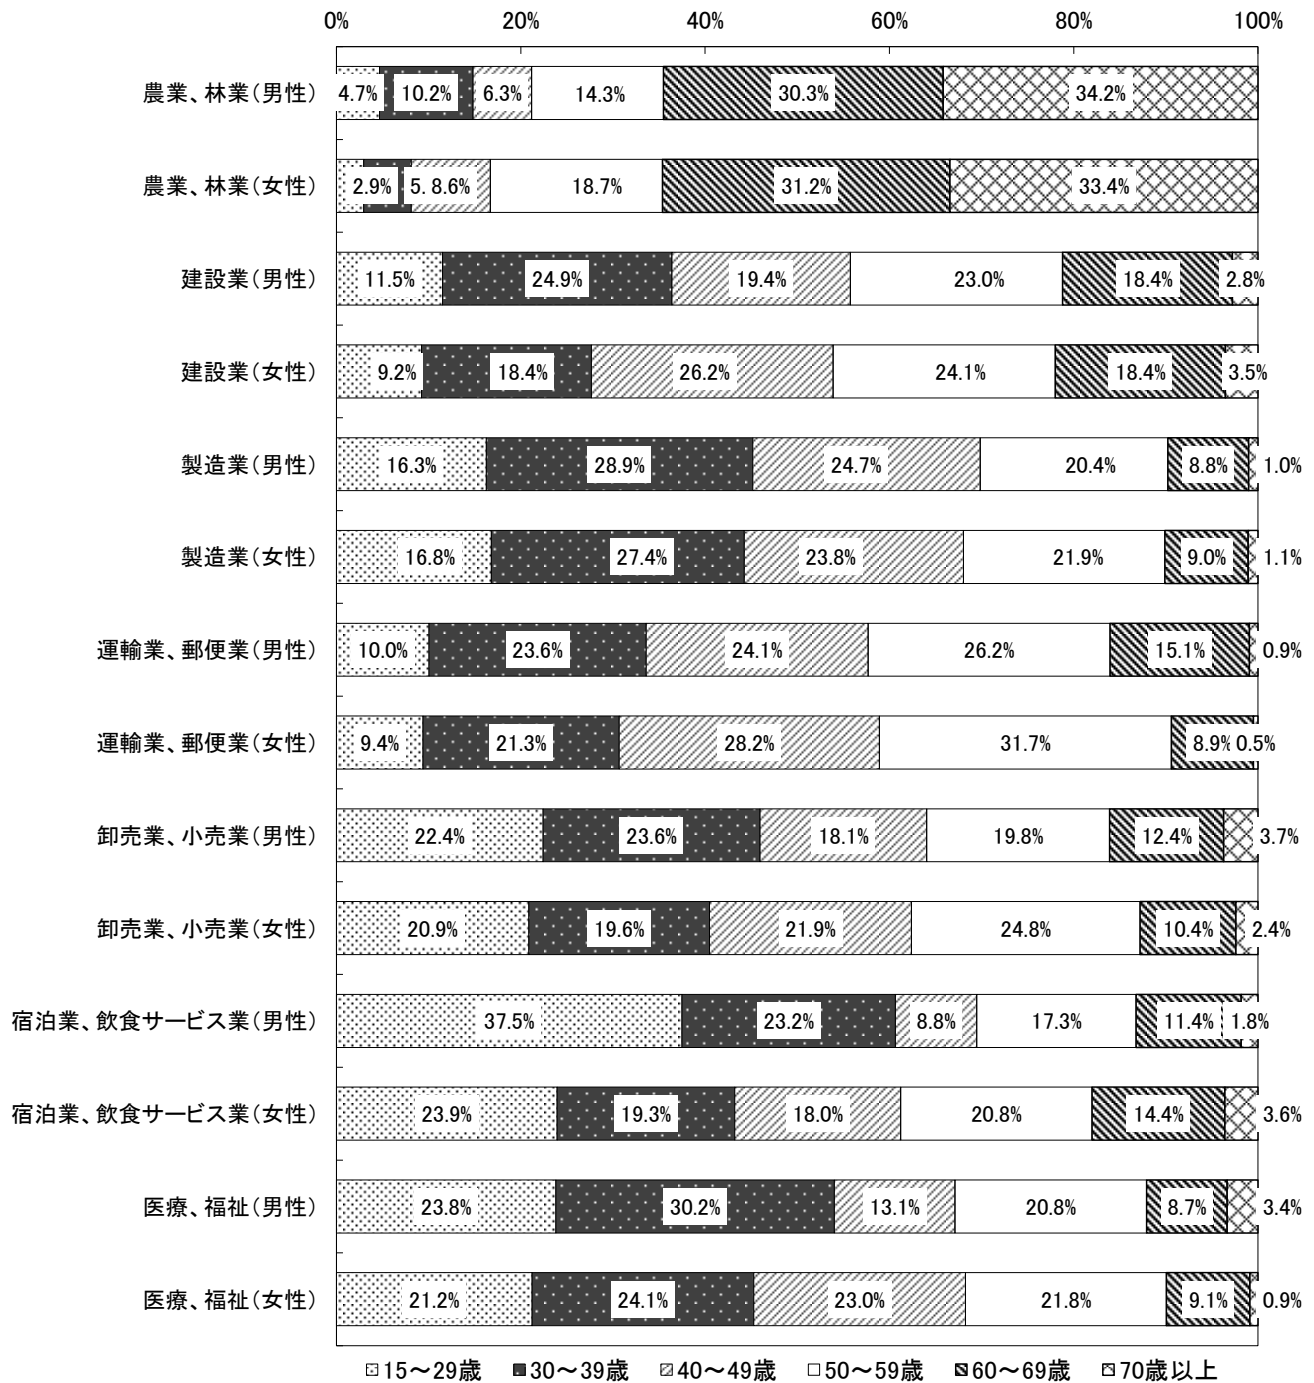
0% 20% 40% 60% 80% 100%

| | | | | | | |
|---|---|---|---|---|---|---|
| 農業、林業（男性） | 4.7% | 10.2% | 6.3% | 14.3% | 30.3% | 34.2% |
| 農業、林業（女性） | 2.9% | 5. | 8.6% | 18.7% | 31.2% | 33.4% |
| 建設業（男性） | 11.5% | 24.9% | 19.4% | 23.0% | 18.4% | 2.8% |
| 建設業（女性） | 9.2% | 18.4% | 26.2% | 24.1% | 18.4% | 3.5% |
| 製造業（男性） | 16.3% | 28.9% | 24.7% | 20.4% | 8.8% | 1.0% |
| 製造業（女性） | 16.8% | 27.4% | 23.8% | 21.9% | 9.0% | 1.1% |
| 運輸業、郵便業（男性） | 10.0% | 23.6% | 24.1% | 26.2% | 15.1% | 0.9% |
| 運輸業、郵便業（女性） | 9.4% | 21.3% | 28.2% | 31.7% | 8.9% | 0.5% |
| 卸売業、小売業（男性） | 22.4% | 23.6% | 18.1% | 19.8% | 12.4% | 3.7% |
| 卸売業、小売業（女性） | 20.9% | 19.6% | 21.9% | 24.8% | 10.4% | 2.4% |
| 宿泊業、飲食サービス業（男性） | 37.5% | 23.2% | 8.8% | 17.3% | 11.4% | 1.8% |
| 宿泊業、飲食サービス業（女性） | 23.9% | 19.3% | 18.0% | 20.8% | 14.4% | 3.6% |
| 医療、福祉（男性） | 23.8% | 30.2% | 13.1% | 20.8% | 8.7% | 3.4% |
| 医療、福祉（女性） | 21.2% | 24.1% | 23.0% | 21.8% | 9.1% | 0.9% |

15～29歳 30～39歳 40～49歳 50～59歳 60～69歳 70歳以上